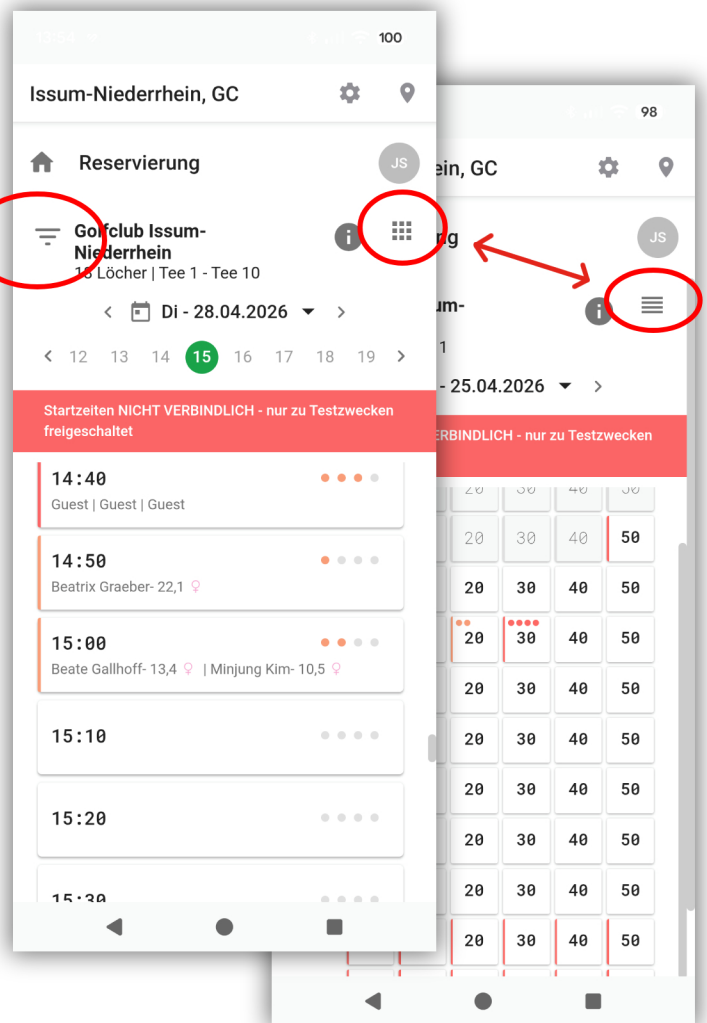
100

Issum-Niederrhein, GC

Reservierung

JS

Golfclub Issum-Niederrhein
18 Löcher | Tee 1 - Tee 10

Di - 28.04.2026

12 13 14 15 16 17 18 19

Startzeiten NICHT VERBINDLICH - nur zu Testzwecken freigeschaltet

14:40
Guest | Guest | Guest

14:50
Beatrix Graeber- 22,1 ♀

15:00
Beate Gallhoff- 13,4 ♀ | Minjung Kim- 10,5 ♀

15:10

15:20

15:30

98

ein, GC

rg

JS

Issum-

1

- 25.04.2026

VERBINDLICH - nur zu Testzwecken

| 20 | 30 | 40 | 50 |
|---|---|---|---|
| 20 | 30 | 40 | 50 |
| 20 | 30 | 40 | 50 |
| 20 | 30 | 40 | 50 |
| 20 | 30 | 40 | 50 |
| 20 | 30 | 40 | 50 |
| 20 | 30 | 40 | 50 |
| 20 | 30 | 40 | 50 |
| 20 | 30 | 40 | 50 |
| 20 | 30 | 40 | 50 |